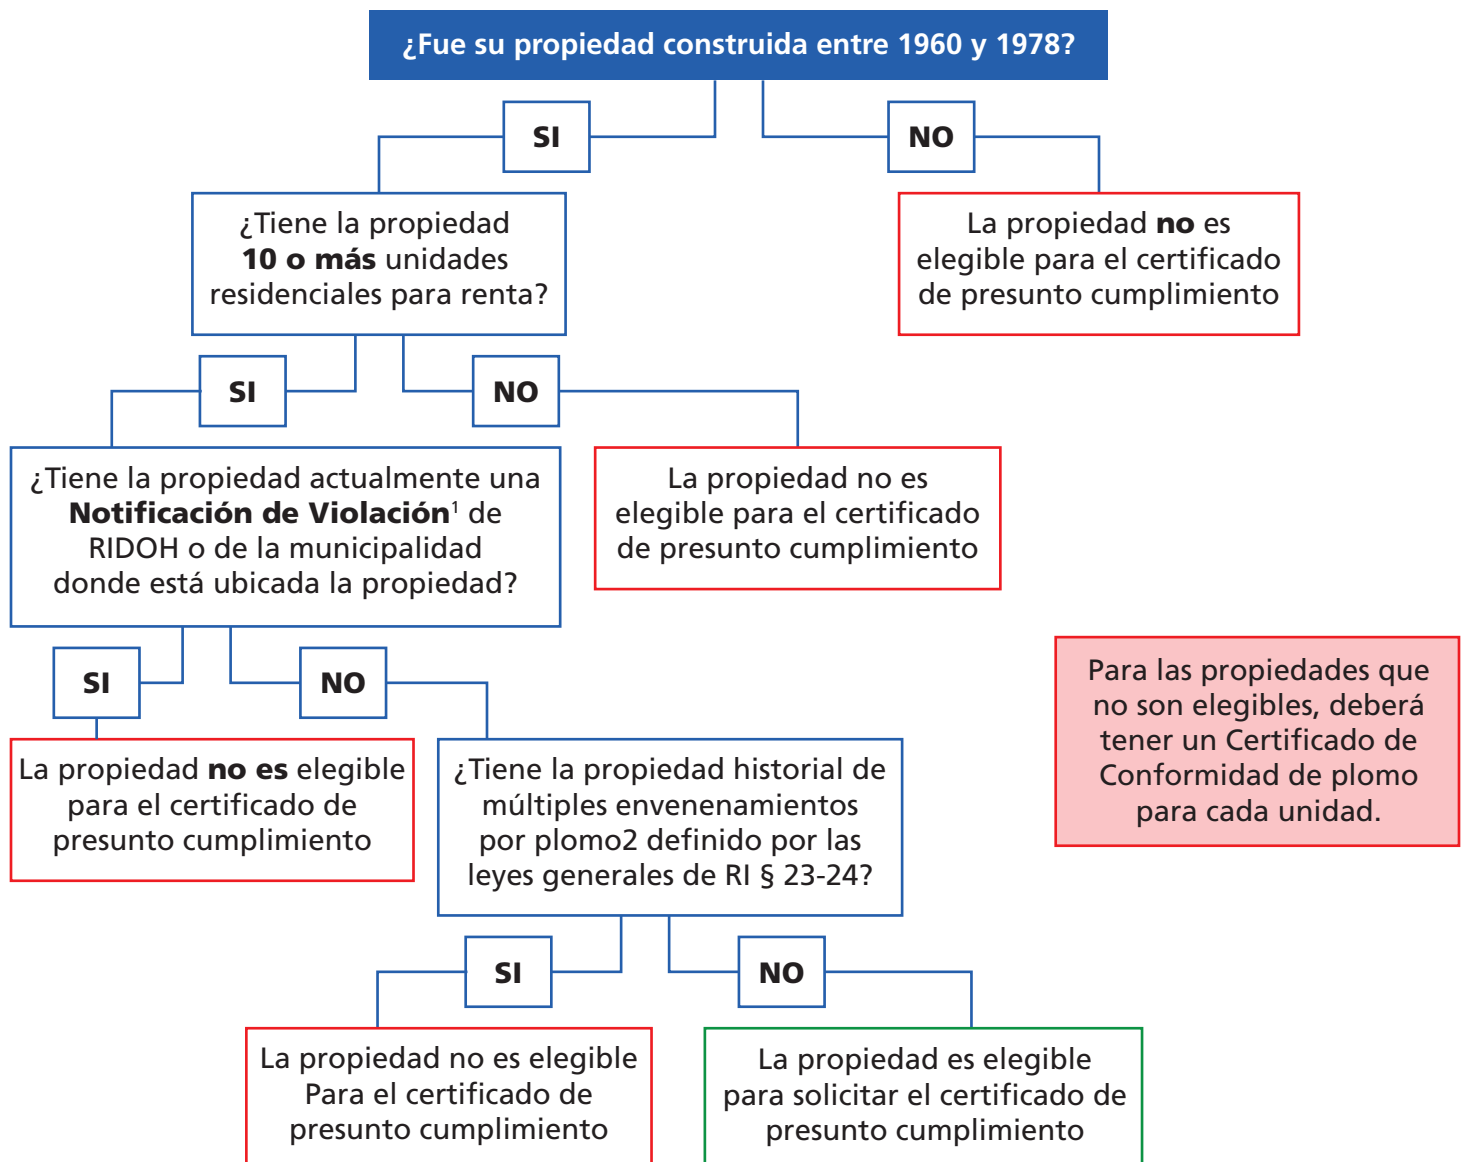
¿Fue su propiedad construida entre 1960 y 1978?

SI

NO

¿Tiene la propiedad **10 o más** unidades residenciales para renta?

La propiedad **no** es elegible para el certificado de presunto cumplimiento

SI

NO

¿Tiene la propiedad actualmente una **Notificación de Violación**$^1$ de RIDOH o de la municipalidad donde está ubicada la propiedad?

La propiedad no es elegible para el certificado de presunto cumplimiento

Para las propiedades que no son elegibles, deberá tener un Certificado de Conformidad de plomo para cada unidad.

SI

NO

La propiedad **no es** elegible para el certificado de presunto cumplimiento

¿Tiene la propiedad historial de múltiples envenenamientos por plomo2 definido por las leyes generales de RI § 23-24?

SI

NO

La propiedad no es elegible Para el certificado de presunto cumplimiento

La propiedad es elegible para solicitar el certificado de presunto cumplimiento